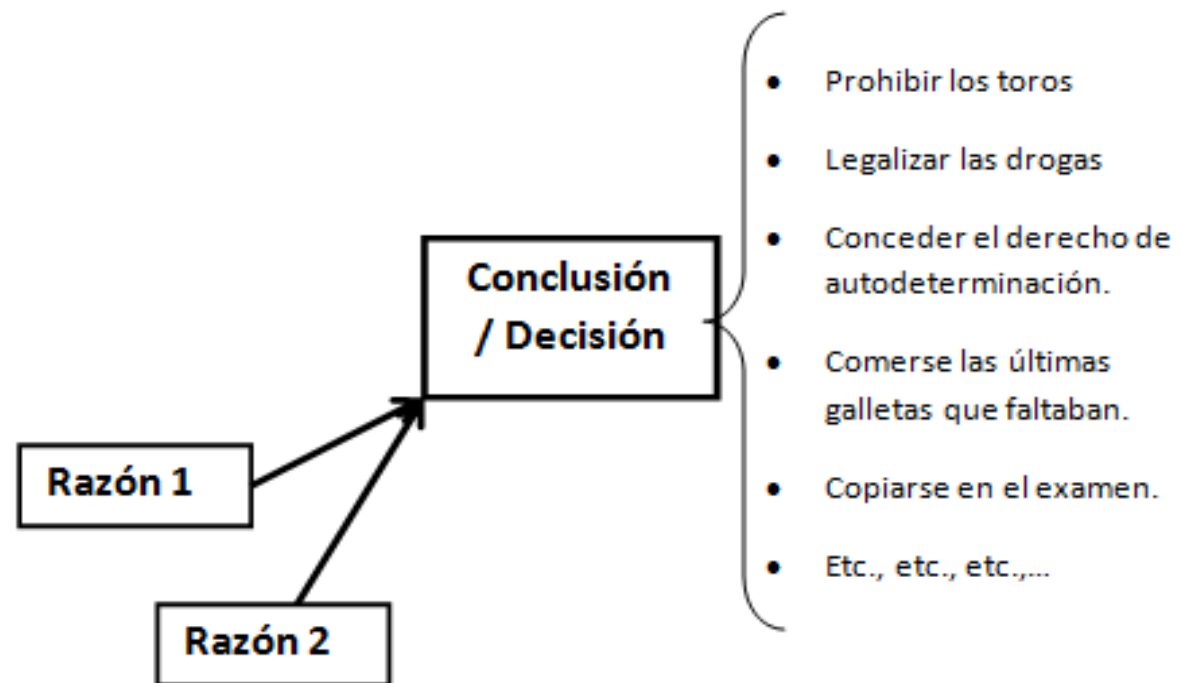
Conclusión / Decisión

- Prohibir los toros
- Legalizar las drogas
- Conceder el derecho de autodeterminación.
- Comerse las últimas galletas que faltaban.
- Copiarse en el examen.
- Etc., etc., etc.,...

Razón 1

Razón 2